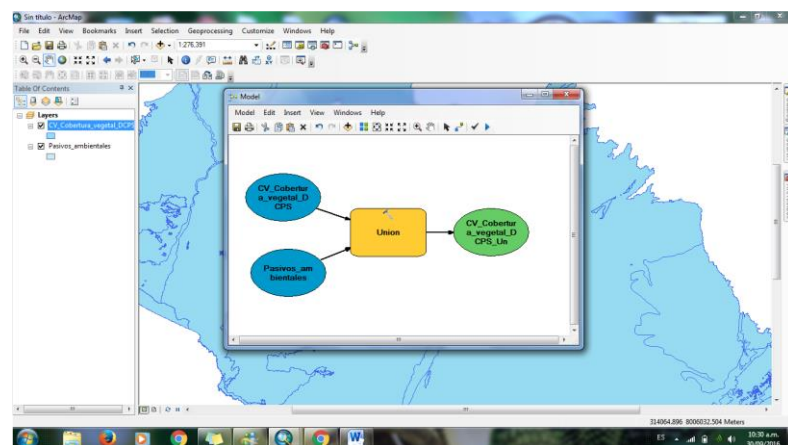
Sin título - ArcMap

File Edit View Bookmarks Insert Selection Geoprocessing Customize Windows Help

1:276,391

Table Of Contents

Layers

CV_Cobertura_vegetal_DCPS

Pasivos_ambientales

Model

Model Edit Insert View Windows Help

CV_Cobertura_vegetal_DCPS

Union

CV_Cobertura_vegetal_DCPS_Un

Pasivos_ambientales

314064.896 8006032.504 Meters

10:30 a.m.
30/09/2016